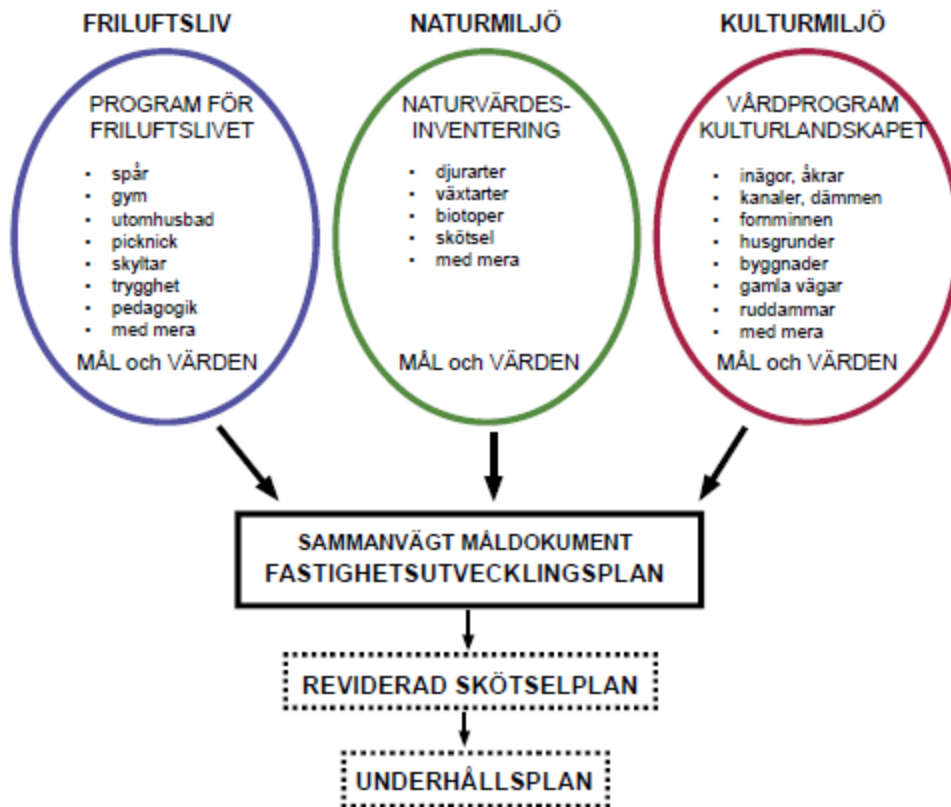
FRILUFTSLIV

PROGRAM FÖR FRILUFTSLIVET

- spår
- gym
- utomhusbad
- picknick
- skyltar
- trygghet
- pedagogik
- med mera

MÅL och VÄRDEN

NATURMILJÖ

NATURVÄRDES-INVENTERING

- djurarter
- växtarter
- biotoper
- skötsel
- med mera

MÅL och VÄRDEN

KULTURMILJÖ

VÅRDPROGRAM KULTURLANDSKAPET

- inägor, åkrar
- kanaler, dämmen
- fornminnen
- husgrunder
- byggnader
- gamla vägar
- ruddammar
- med mera

MÅL och VÄRDEN

SAMMANVÄGT MÅLDOKUMENT
FASTIGHETSUTVECKLINGSPLAN

REVIDERAD SKÖTSELPLAN

UNDERHÅLLSPLAN